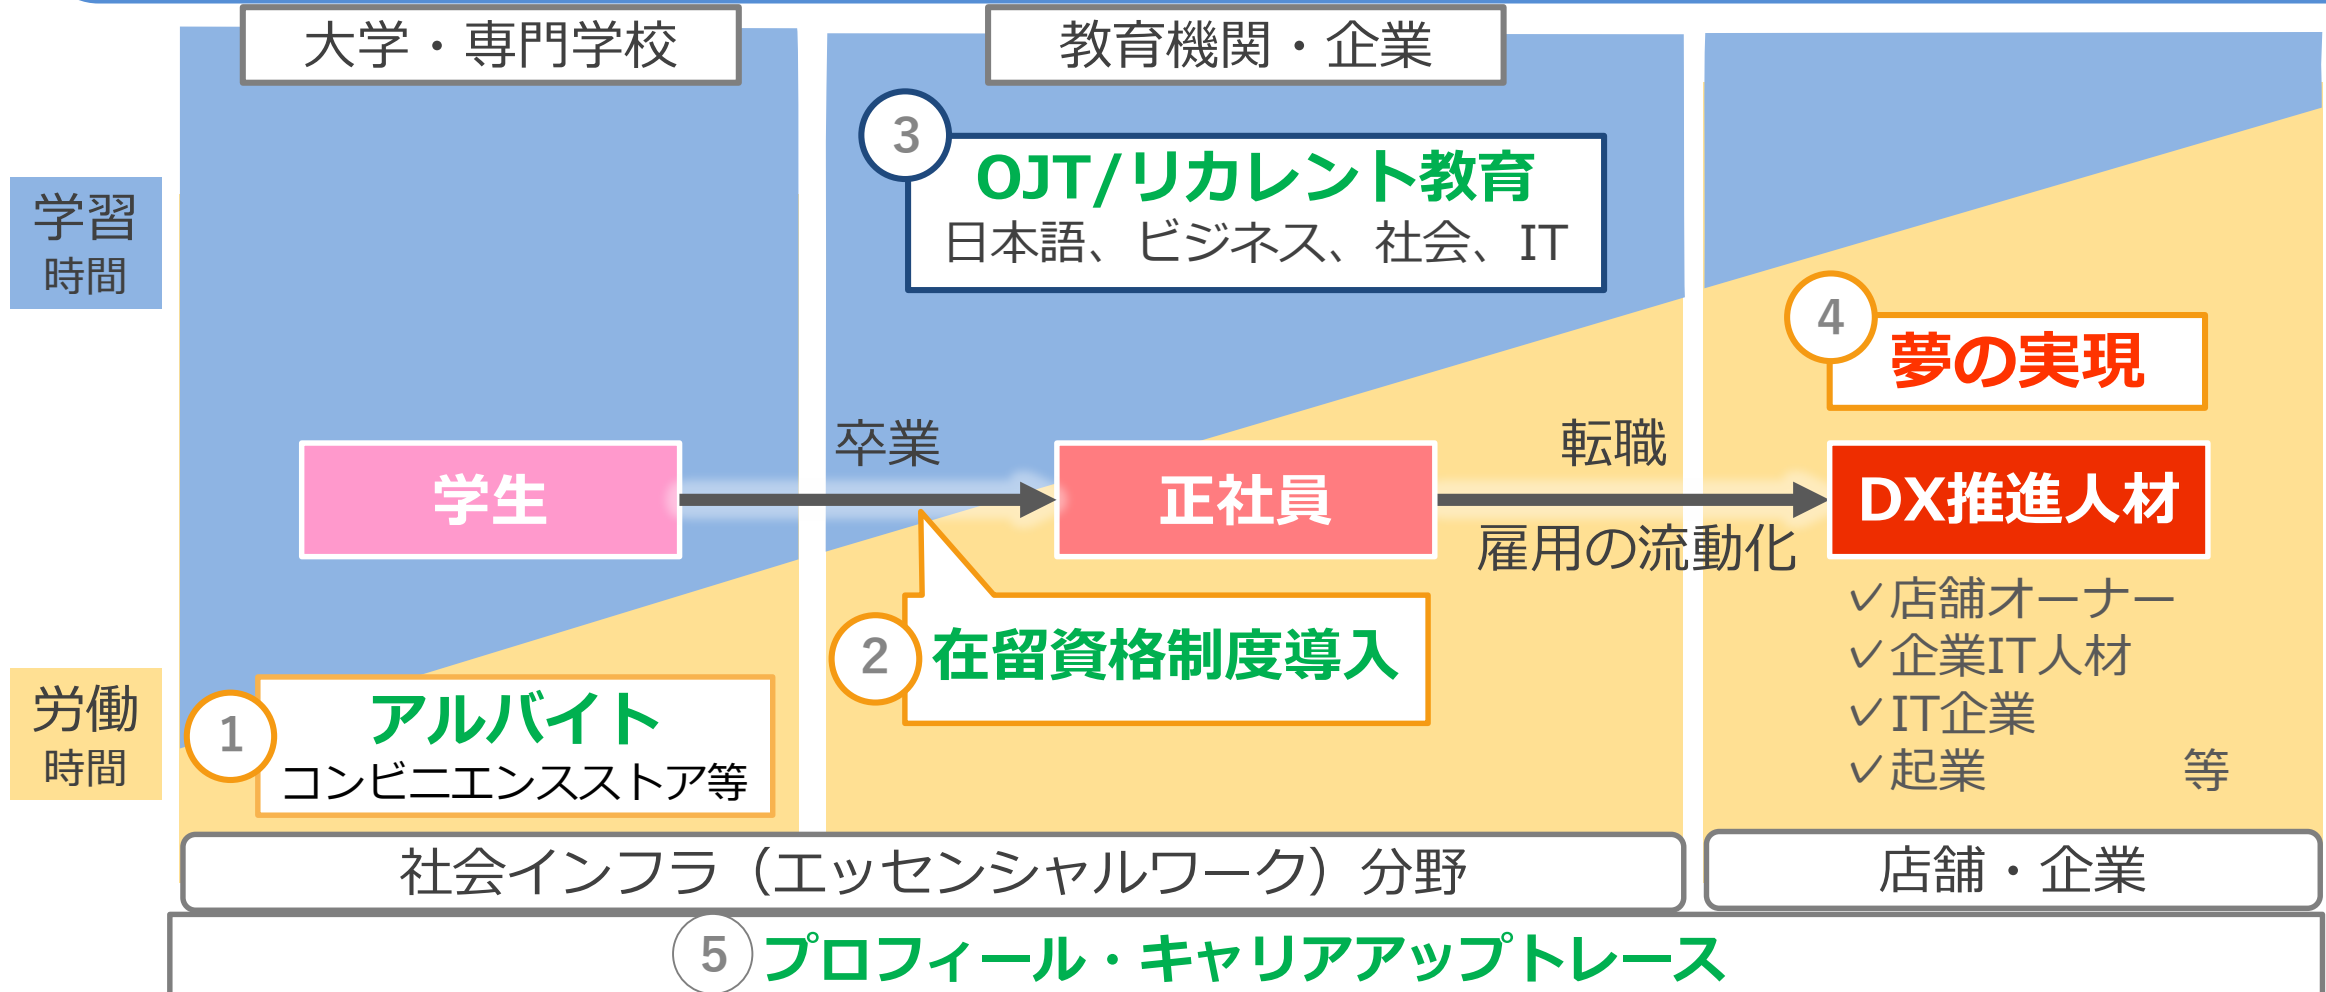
大学・専門学校

教育機関・企業

学習
時間

3 OJT/リカレント教育
日本語、ビジネス、社会、IT

4 夢の実現

卒業

転職

学生

正社員

DX推進人材

雇用の流動化

✓店舗オーナー
✓企業IT人材
✓IT企業
✓起業 等

2 在留資格制度導入

労働
時間

1 アルバイト
コンビニエンスストア等

社会インフラ（エッセンシャルワーク）分野

店舗・企業

5 プロフィール・キャリアアップトレース